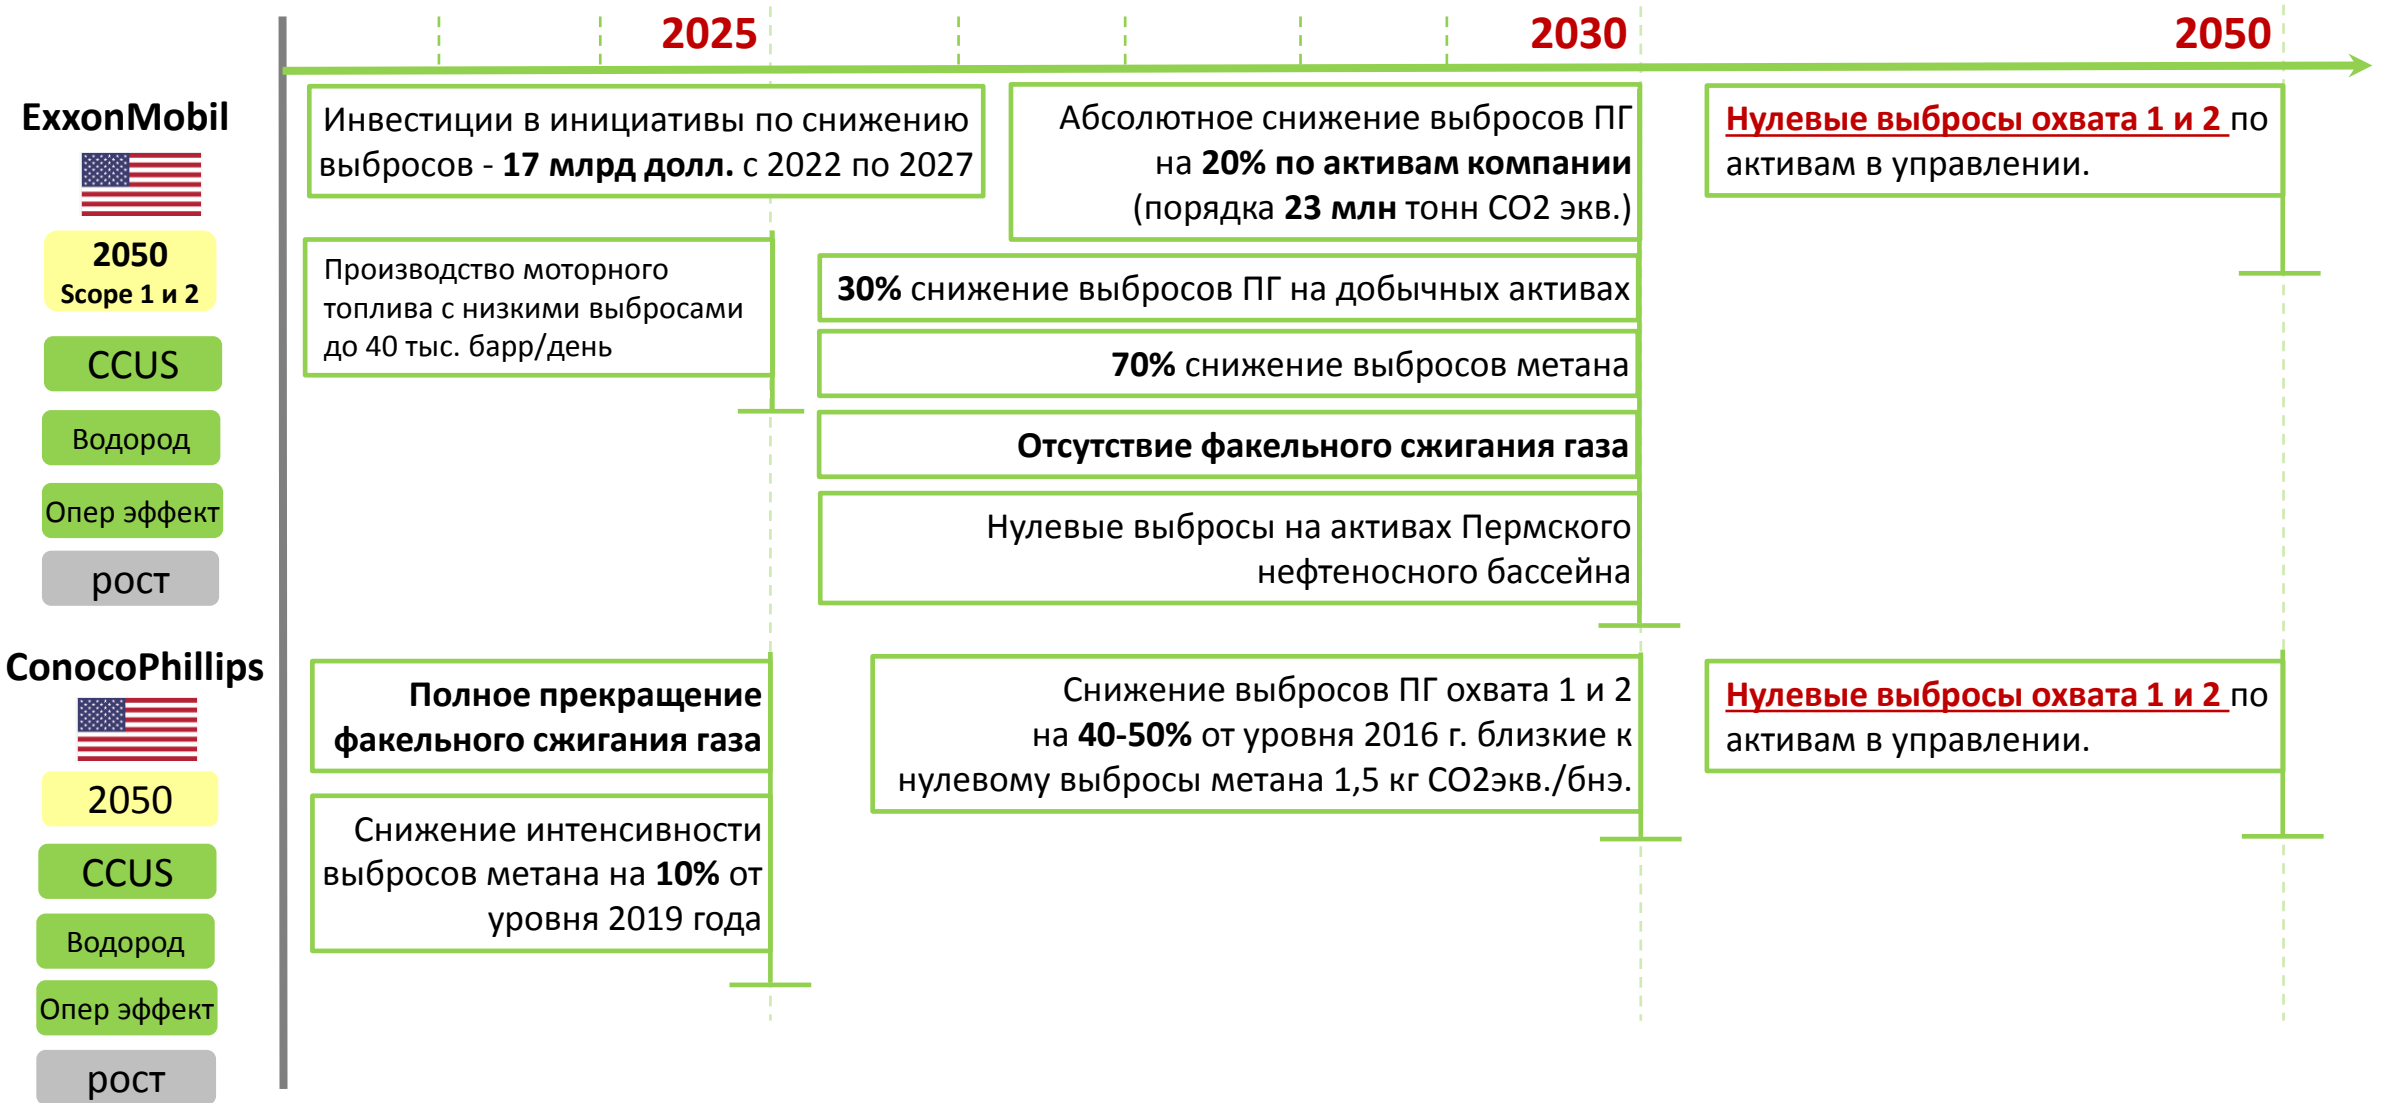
2025

2030

2050

ExxonMobil

2050
Scope 1 и 2

CCUS

Водород

Опер эффект

рост

Инвестиции в инициативы по снижению выбросов - **17 млрд долл.** с 2022 по 2027

Абсолютное снижение выбросов ПГ на **20% по активам компании** (порядка **23 млн** тонн CO2 экв.)

Нулевые выбросы охвата 1 и 2 по активам в управлении.

Производство моторного топлива с низкими выбросами до 40 тыс. барр/день

**30%** снижение выбросов ПГ на добычных активах

**70%** снижение выбросов метана

**Отсутствие факельного сжигания газа**

Нулевые выбросы на активах Пермского нефтеносного бассейна

ConocoPhillips

2050

CCUS

Водород

Опер эффект

рост

**Полное прекращение факельного сжигания газа**

Снижение выбросов ПГ охвата 1 и 2 на **40-50%** от уровня 2016 г. близкие к нулевому выбросы метана 1,5 кг CO2экв./бнэ.

Нулевые выбросы охвата 1 и 2 по активам в управлении.

Снижение интенсивности выбросов метана на **10%** от уровня 2019 года